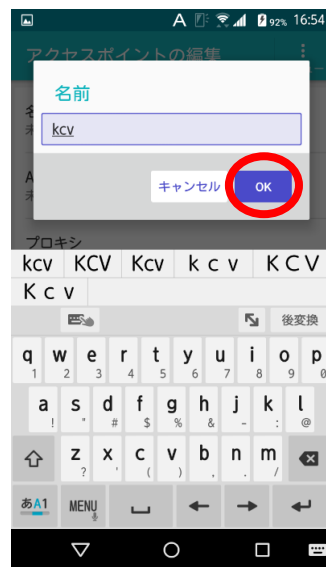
A 92% 16:54

アクセスポイントの編集

名前

kcv

キャンセル

OK

プロキシ

kcv KCV Kcv ｋｃｖ ＫＣＶ Ｋｃｖ

後変換

q 1 w 2 e 3 r 4 t 5 y 6 u 7 i 8 o 9 p 0

a ! s " d # f $ g % h & j - k : l @

z ? x ' c ( v ) b n , m /

あA1 MENU